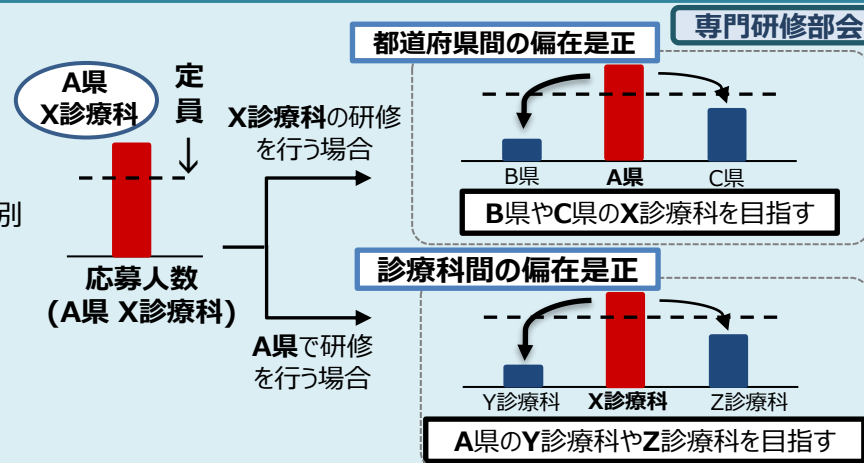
専門研修部会

A県
X診療科

定
員
↓

別

応募人数
(A県 X診療科)

X診療科の研修を行う場合

A県で研修を行う場合

都道府県間の偏在是正

B県 A県 C県

B県やC県のX診療科を目指す

診療科間の偏在是正

Y診療科 X診療科 Z診療科

A県のY診療科やZ診療科を目指す